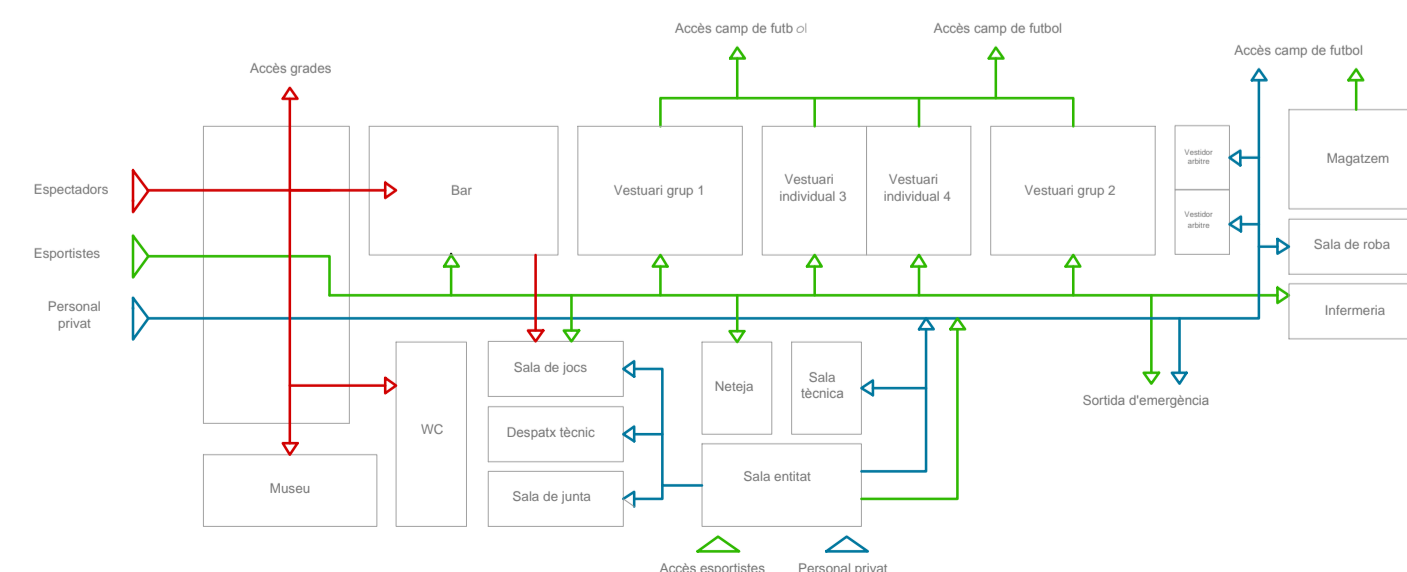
Accès camp de futb ol

Accès camp de futbol

Accès camp de futbol

Accès grades

Espectadors

Esportistes

Personal privat

Bar

Vestuari grup 1

Vestuari individual 3

Vestuari individual 4

Vestuari grup 2

Vestidor arbitre

Vestidor arbitre

Magatzem

Sala de roba

Infermeria

Sala de jocs

Despatx tècnic

Sala de junta

Neteja

Sala tècnica

Sala entitat

WC

Museu

Sortida d'emergència

Accès esportistes

Personal privat